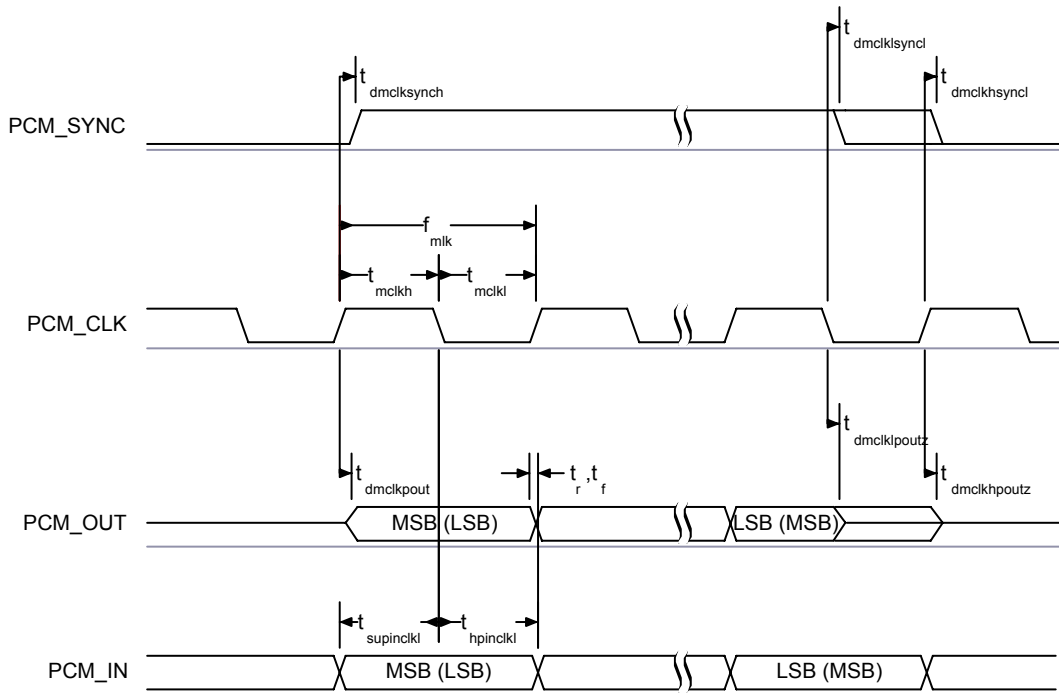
$t_{dmclklsyncl}$

$t_{dmclksynch}$

$t_{dmclkhsyncl}$

PCM_SYNC

$f_{mlk}$

$t_{mclkh}$

$t_{mclkl}$

PCM_CLK

$t_{dmclklpoutz}$

$t_{dmclkpout}$

$t_r, t_f$

$t_{dmclkhpoutz}$

PCM_OUT

MSB (LSB)

LSB (MSB)

$t_{supinclkl}$

$t_{hpinclkl}$

PCM_IN

MSB (LSB)

LSB (MSB)